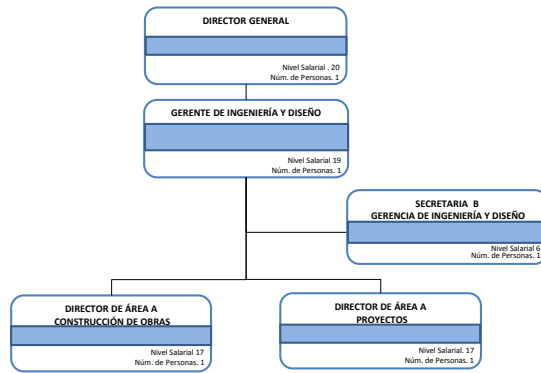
DIRECTOR GENERAL

Nivel Salarial . 20
Núm. de Personas. 1

GERENTE DE INGENIERÍA Y DISEÑO

Nivel Salarial 19
Núm. de Personas. 1

SECRETARIA B
GERENCIA DE INGENIERÍA Y DISEÑO

Nivel Salarial 6
Núm. de Personas. 1

DIRECTOR DE ÁREA A
CONSTRUCCIÓN DE OBRAS

Nivel Salarial 17
Núm. de Personas. 1

DIRECTOR DE ÁREA A
PROYECTOS

Nivel Salarial. 17
Núm. de Personas. 1